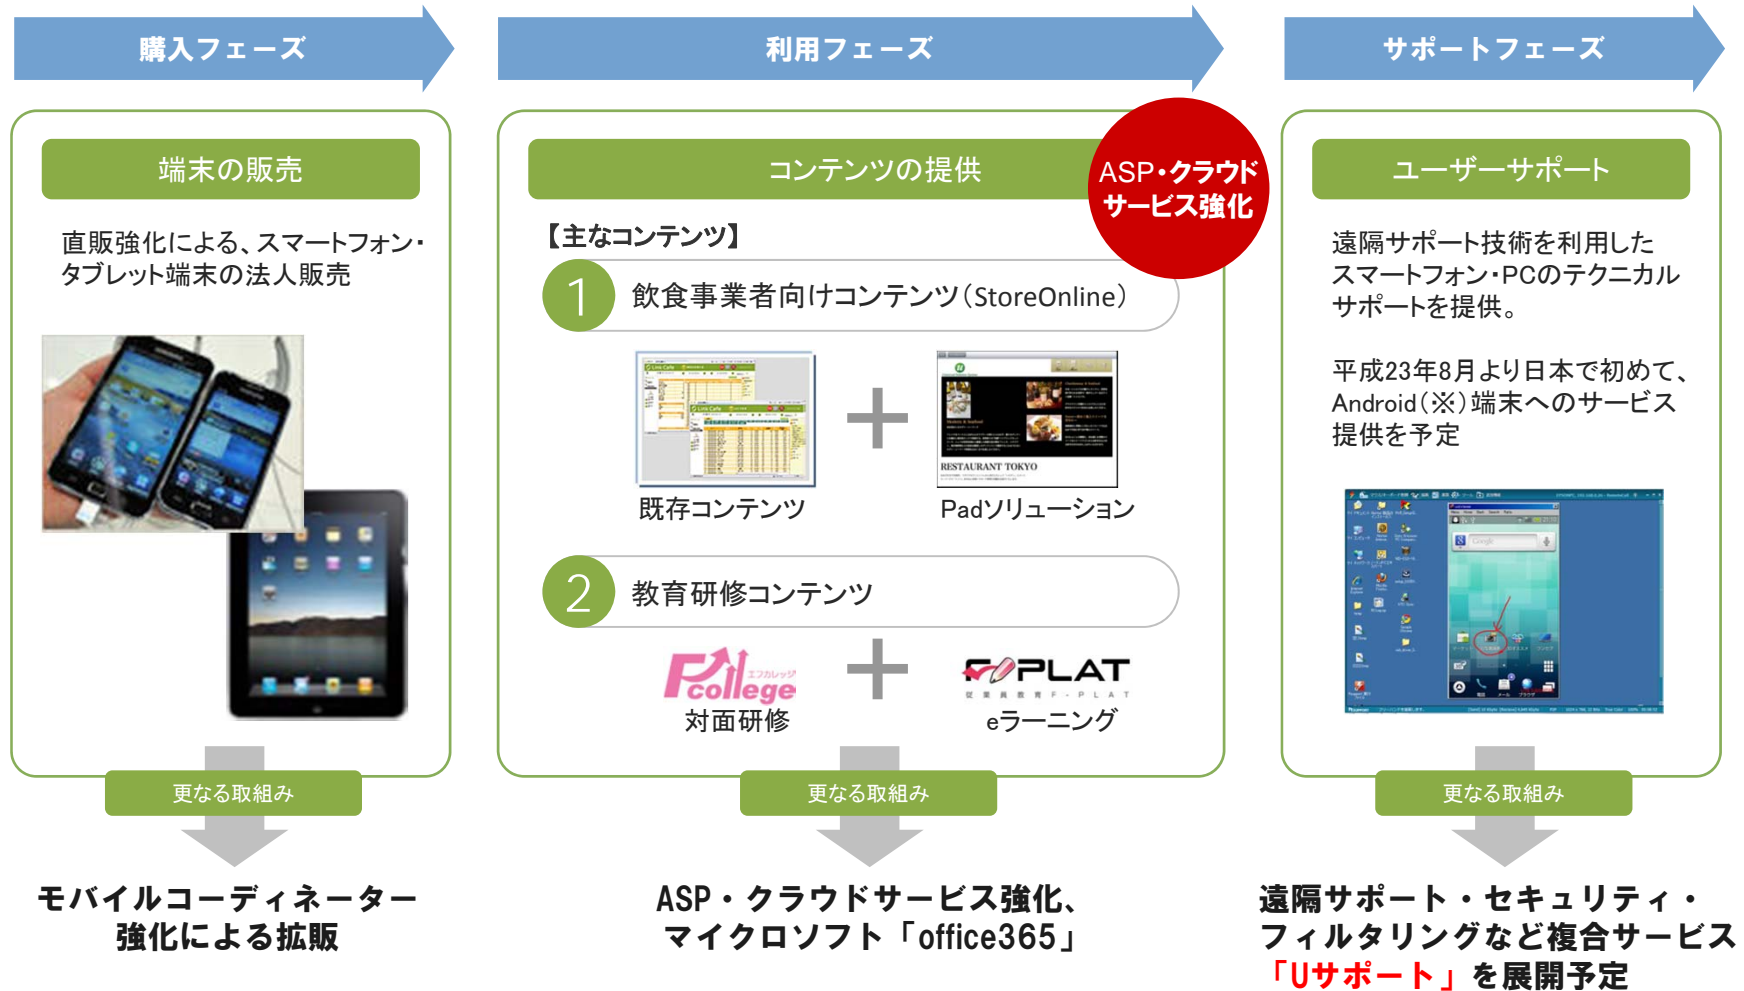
購入フェーズ

端末の販売

直販強化による、スマートフォン・タブレット端末の法人販売

更なる取組み

モバイルコーディネーター強化による拡販

利用フェーズ

コンテンツの提供

ASP・クラウドサービス強化

【主なコンテンツ】

1 飲食事業者向けコンテンツ（StoreOnline）

RESTAURANT TOKYO

既存コンテンツ + Padソリューション

2 教育研修コンテンツ

Fcollege エフカレッジ 対面研修 + FPLAT eラーニング

更なる取組み

ASP・クラウドサービス強化、マイクロソフト「office365」

サポートフェーズ

ユーザーサポート

遠隔サポート技術を利用したスマートフォン・PCのテクニカルサポートを提供。

平成23年8月より日本で初めて、Android（※）端末へのサービス提供を予定

更なる取組み

遠隔サポート・セキュリティ・フィルタリングなど複合サービス「Uサポート」を展開予定